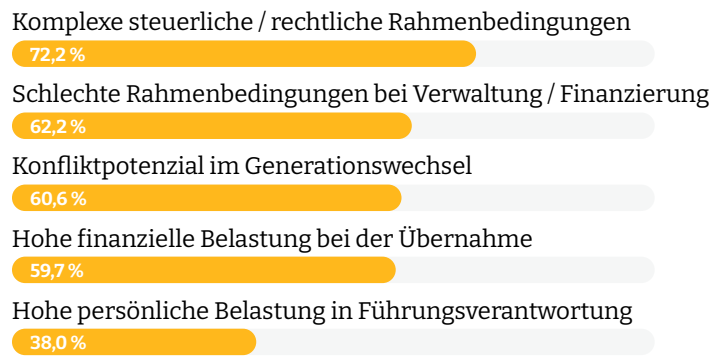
Komplexe steuerliche / rechtliche Rahmenbedingungen
72,2 %

Schlechte Rahmenbedingungen bei Verwaltung / Finanzierung
62,2 %

Konfliktpotenzial im Generationswechsel
60,6 %

Hohe finanzielle Belastung bei der Übernahme
59,7 %

Hohe persönliche Belastung in Führungsverantwortung
38,0 %